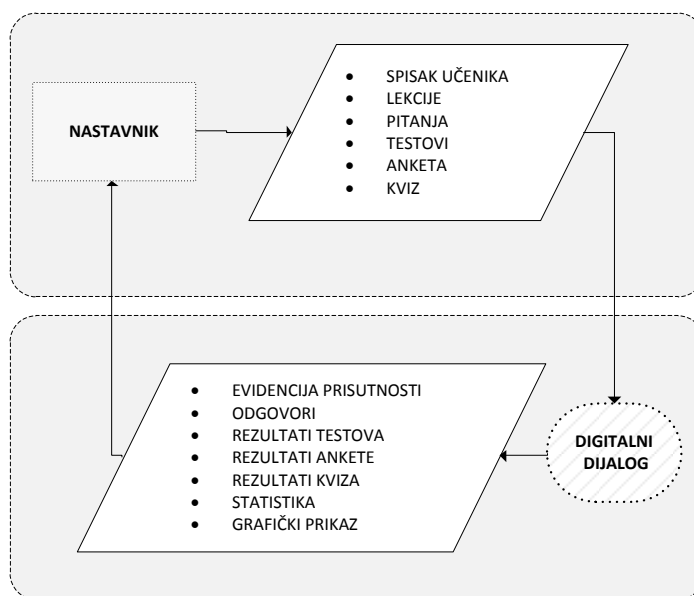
NASTAVNIK

- SPISAK UČENIKA
- LEKCIJE
- PITANJA
- TESTOVI
- ANKETA
- KVIZ

- EVIDENCIJA PRISUTNOSTI
- ODGOVORI
- REZULTATI TESTOVA
- REZULTATI ANKETE
- REZULTATI KVIZA
- STATISTIKA
- GRAFIČKI PRIKAZ

DIGITALNI DIJALOG